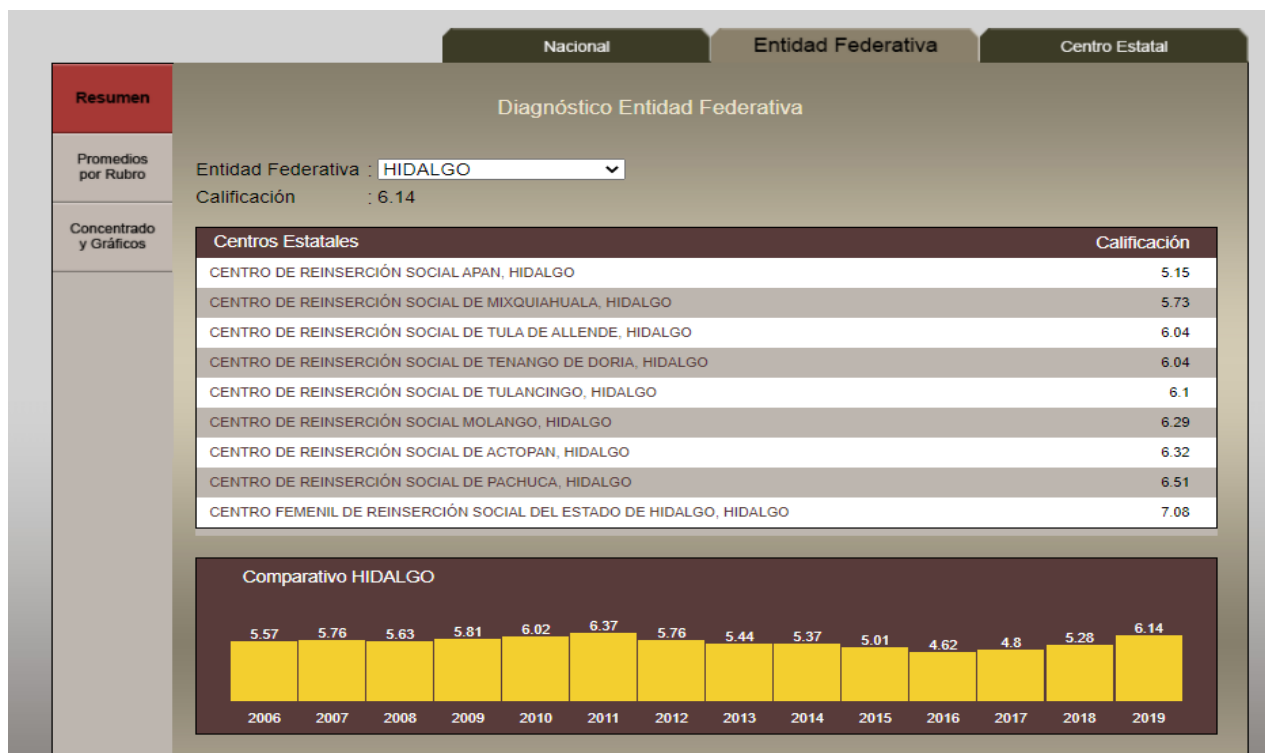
Nacional | Entidad Federativa | Centro Estatal

Resumen

Promedios por Rubro

Concentrado y Gráficos

Diagnóstico Entidad Federativa

Entidad Federativa : HIDALGO
Calificación : 6.14

| Centros Estatales | Calificación |
|---|---|
| CENTRO DE REINSERCIÓN SOCIAL APAN, HIDALGO | 5.15 |
| CENTRO DE REINSERCIÓN SOCIAL DE MIXQUIAHUALA, HIDALGO | 5.73 |
| CENTRO DE REINSERCIÓN SOCIAL DE TULA DE ALLENDE, HIDALGO | 6.04 |
| CENTRO DE REINSERCIÓN SOCIAL DE TENANGO DE DORIA, HIDALGO | 6.04 |
| CENTRO DE REINSERCIÓN SOCIAL DE TULANCINGO, HIDALGO | 6.1 |
| CENTRO DE REINSERCIÓN SOCIAL MOLANGO, HIDALGO | 6.29 |
| CENTRO DE REINSERCIÓN SOCIAL DE ACTOPAN, HIDALGO | 6.32 |
| CENTRO DE REINSERCIÓN SOCIAL DE PACHUCA, HIDALGO | 6.51 |
| CENTRO FEMENIL DE REINSERCIÓN SOCIAL DEL ESTADO DE HIDALGO, HIDALGO | 7.08 |

Comparativo HIDALGO

5.57 5.76 5.63 5.81 6.02 6.37 5.76 5.44 5.37 5.01 4.62 4.8 5.28 6.14
2006 2007 2008 2009 2010 2011 2012 2013 2014 2015 2016 2017 2018 2019